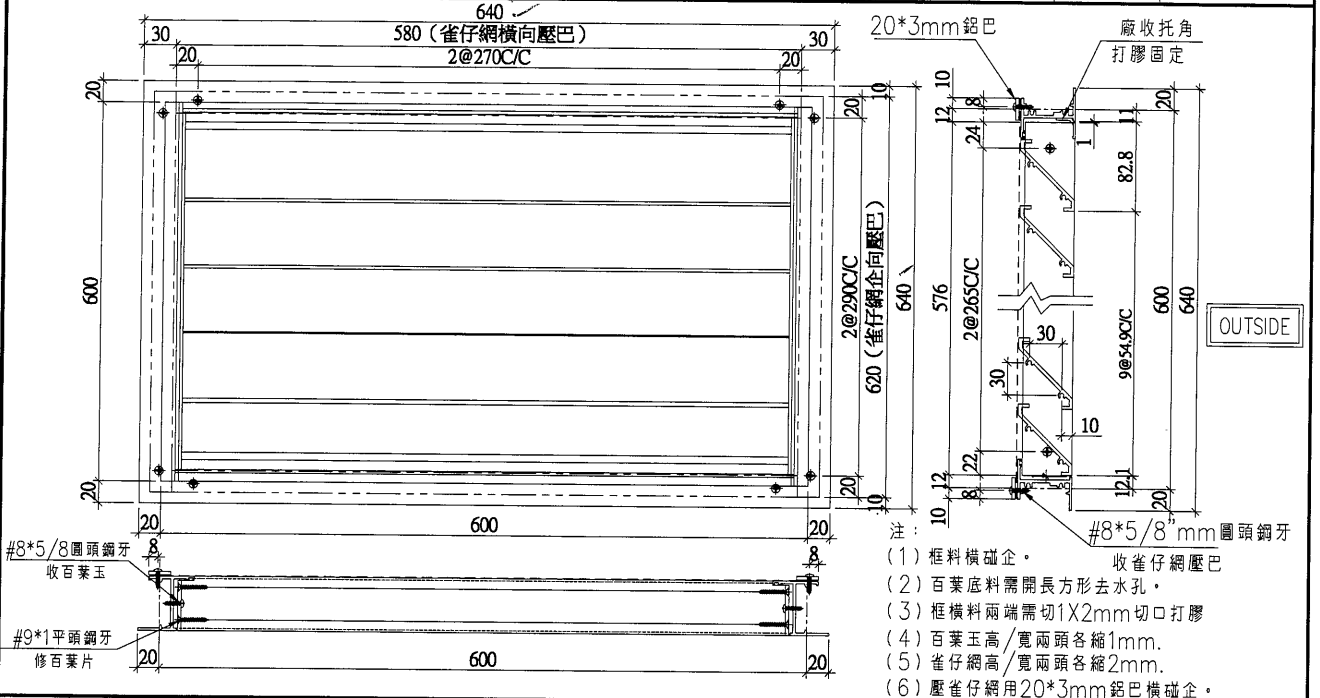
640
30
580（雀仔網橫向壓巴）
30
20
2@270C/C
20
20
10
20
600
2@290C/C
620（雀仔網企向壓巴）
640
20
20
10
20
600
20
20*3mm鋁巴
廠收托角
打膠固定
10
8
12
24
20
11
1
82.8
576
2@265C/C
600
640
9@54.9C/C
OUTSIDE
30
30
10
22
12
8
10
12.1
20
#8*5/8"mm圓頭鋼牙
收雀仔網壓巴
注：
(1) 框料橫碰企。
(2) 百葉底料需開長方形去水孔。
(3) 框橫料兩端需切1X2mm切口打膠
(4) 百葉玉高/寬兩頭各縮1mm.
(5) 雀仔網高/寬兩頭各縮2mm.
(6) 壓雀仔網用20*3mm鋁巴橫碰企。
#8*5/8圓頭鋼牙
收百葉玉
8
8
#9*1平頭鋼牙
修百葉片
20
600
20